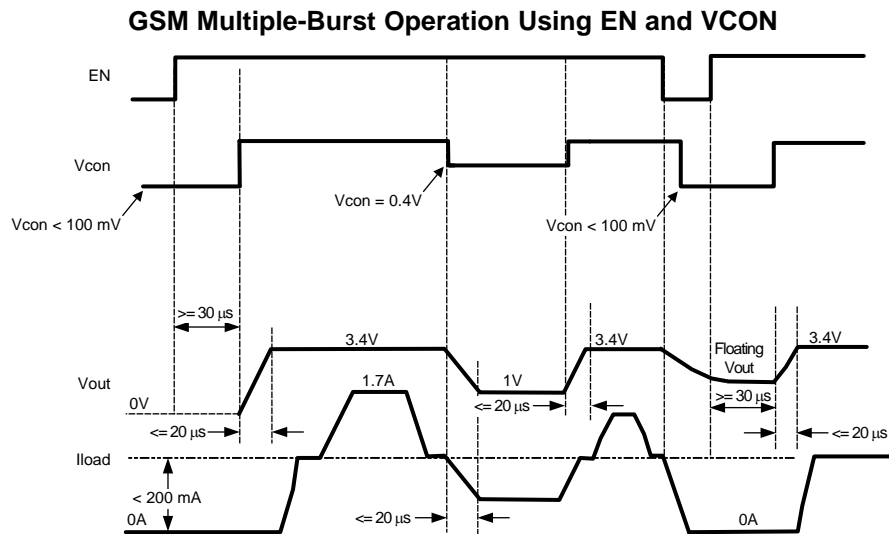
GSM Multiple-Burst Operation Using EN and VCON

EN

Vcon

Vcon < 100 mV

Vcon = 0.4V

Vcon < 100 mV

>= 30 μs

3.4V

3.4V

Floating Vout

3.4V

Vout

1.7A

1V

0V

<= 20 μs

>= 30 μs

<= 20 μs

<= 20 μs

Iload

< 200 mA

0A

<= 20 μs

0A